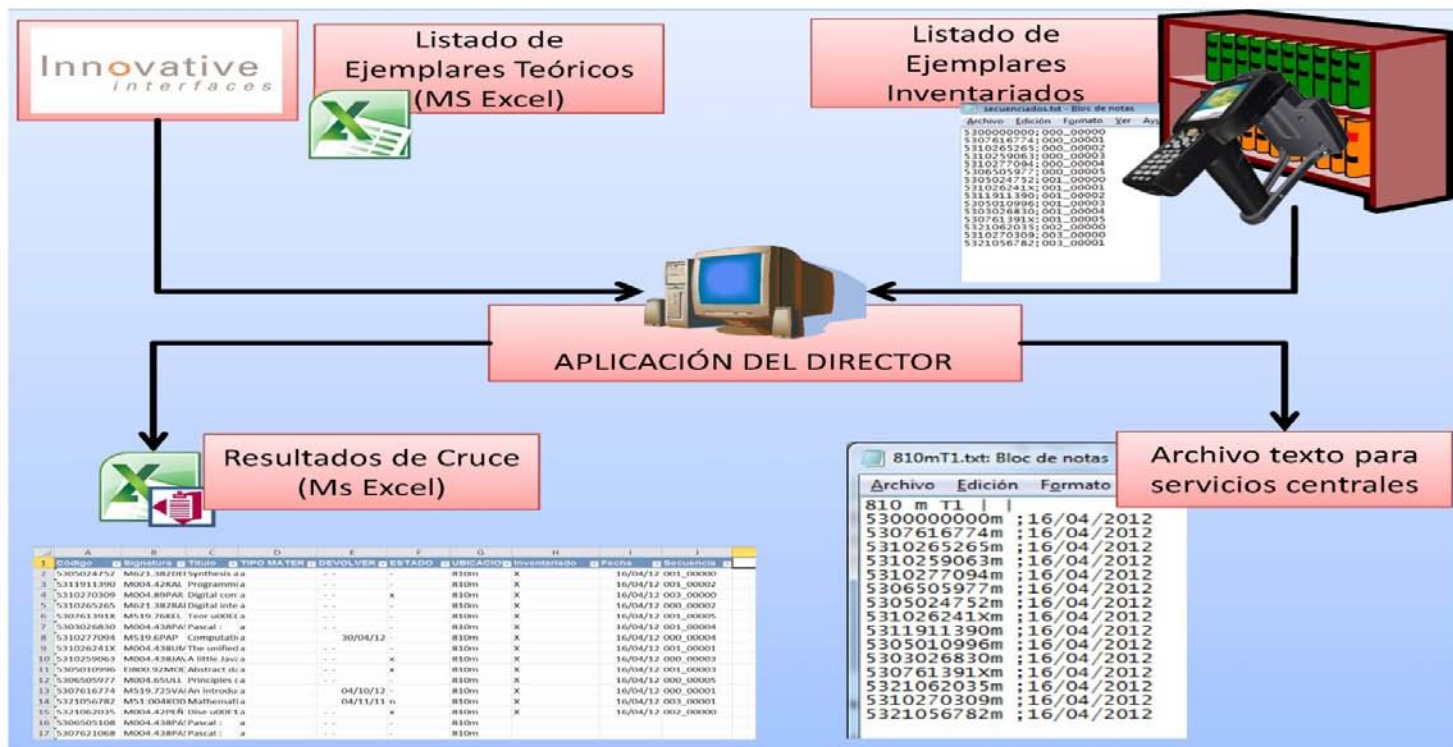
Innovative interfaces

Listado de Ejemplares Teóricos (MS Excel)

Listado de Ejemplares Inventariados

secuenciados.txt - Bloc de notas
Archivo Edición Formato Ver Ayu
5300000000;000_00000
5307616774;000_00001
5310265265;000_00002
5310259063;000_00003
5310277094;000_00004
5306505977;000_00005
5305024752;001_00000
531026241X;001_00001
5311911390;001_00002
5305010996;001_00003
5303026830;001_00004
530761391X;001_00005
5321062035;002_00000
5310270309;003_00000
5321056782;003_00001

APLICACIÓN DEL DIRECTOR

Resultados de Cruce (Ms Excel)

| | A | B | C | D | E | F | G | H | I | J |
|---|---|---|---|---|---|---|---|---|---|---|
| 1 | Código | Signatura | Título | TIPO MATER | DEVOLVER | ESTADO | UBICACIO | Inventariado | Fecha | Secuencia |
| 2 | 5305024752 | M621.382DEI | Synthesis a a | | - - | - | 810m | x | 16/04/12 | 001_00000 |
| 3 | 5311911390 | M004.42KAL | Programmi | | - - | - | 810m | x | 16/04/12 | 001_00002 |
| 4 | 5310270309 | M004.89PAR | Digital con a | | - - | x | 810m | x | 16/04/12 | 003_00000 |
| 5 | 5310265265 | M621.382RAI | Digital inte a | | - - | - | 810m | x | 16/04/12 | 000_00002 |
| 6 | 530761391X | M519.76KEL | Teor u00E1 a | | - - | - | 810m | x | 16/04/12 | 001_00005 |
| 7 | 5303026830 | M004.438PA | Pascal : a | | - - | - | 810m | x | 16/04/12 | 001_00004 |
| 8 | 5310277094 | M519.6PAP | Computati a | | 30/04/12 | - | 810m | x | 16/04/12 | 000_00004 |
| 9 | 531026241X | M004.438UN | The unified a | | - - | - | 810m | x | 16/04/12 | 001_00001 |
| 10 | 5310259063 | M004.438JA | A little Java | | - - | x | 810m | x | 16/04/12 | 000_00003 |
| 11 | 5305010996 | E800.92MOE | Abstract di a | | - - | x | 810m | x | 16/04/12 | 001_00003 |
| 12 | 5306505977 | M004.65ULL | Principles a | | - - | - | 810m | x | 16/04/12 | 000_00005 |
| 13 | 5307616774 | M519.725VA | An introdu a | | 04/10/12 | - | 810m | x | 16/04/12 | 000_00001 |
| 14 | 5321056782 | M51:004KOD | Mathemati a | | 04/11/11 | n | 810m | x | 16/04/12 | 003_00001 |
| 15 | 5321062035 | M004.42PER | Dise u00F1 a | | - - | x | 810m | x | 16/04/12 | 002_00000 |
| 16 | 5306505108 | M004.438PA | Pascal : a | | - - | - | 810m | | | |
| 17 | 5307621068 | M004.438PA | Pascal : a | | - - | - | 810m | | | |

810mT1.txt: Bloc de notas
Archivo Edición Formato
810 m T1 | |
5300000000m ;16/04/2012
5307616774m ;16/04/2012
5310265265m ;16/04/2012
5310259063m ;16/04/2012
5310277094m ;16/04/2012
5306505977m ;16/04/2012
5305024752m ;16/04/2012
531026241Xm ;16/04/2012
5311911390m ;16/04/2012
5305010996m ;16/04/2012
5303026830m ;16/04/2012
530761391Xm ;16/04/2012
5321062035m ;16/04/2012
5310270309m ;16/04/2012
5321056782m ;16/04/2012

Archivo texto para servicios centrales